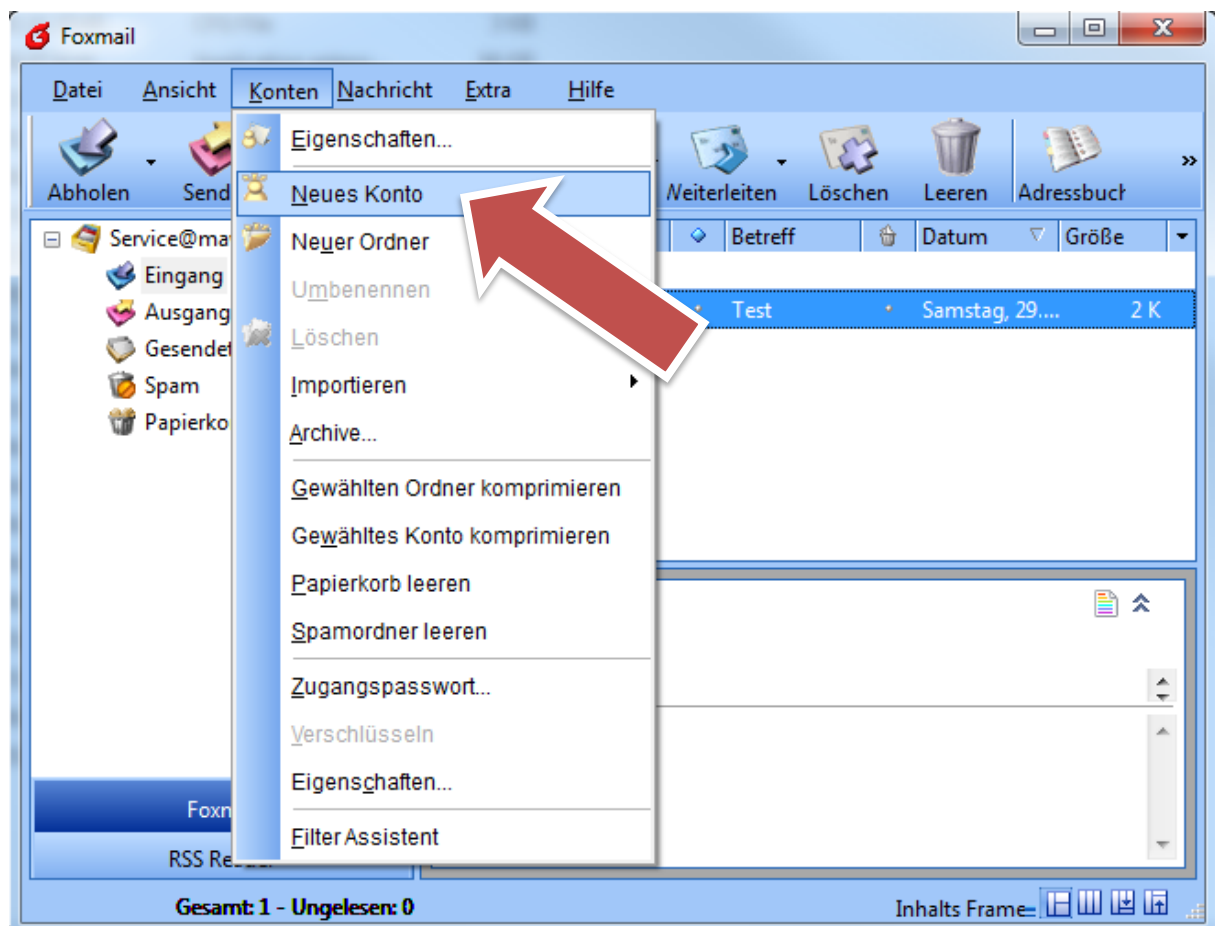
Foxmail

Datei Ansicht Konten Nachricht Extra Hilfe

Abholen Send Weiterleiten Löschen Leeren Adressbuch

Eigenschaften...
Neues Konto
Neuer Ordner
Umbenennen
Löschen
Importieren
Archive...
Gewählten Ordner komprimieren
Gewähltes Konto komprimieren
Papierkorb leeren
Spamordner leeren
Zugangspasswort...
Verschlüsseln
Eigenschaften...
Filter Assistent

Service@ma
Eingang
Ausgang
Gesendet
Spam
Papierko

Betreff Datum Größe
Test Samstag, 29.... 2 K

Foxm
RSS Re

Gesamt: 1 - Ungelesen: 0
Inhalts Frame